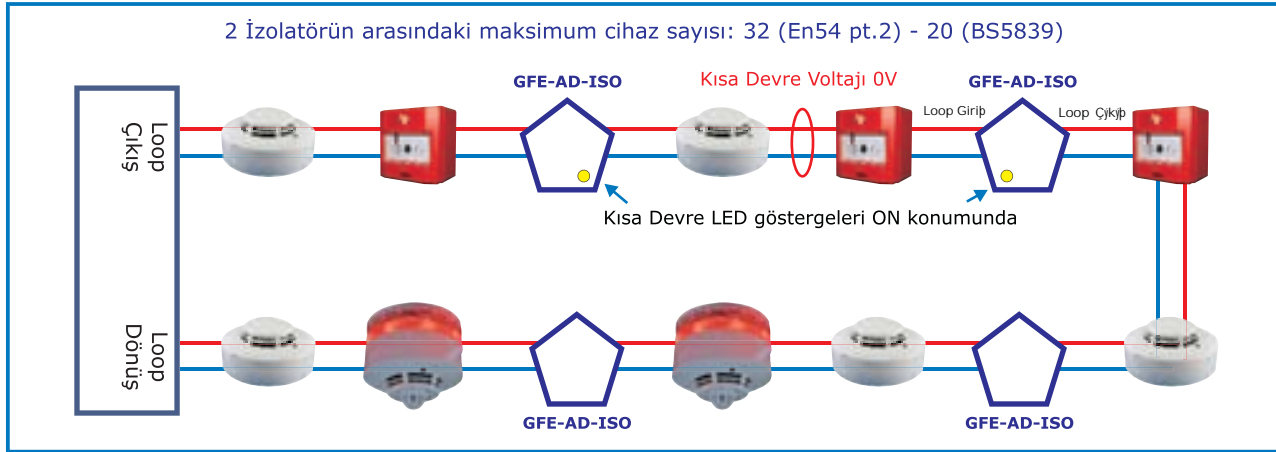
2 İzolatörün arasındaki maksimum cihaz sayısı: 32 (En54 pt.2) - 20 (BS5839)

Loop Çıkış

GFE-AD-ISO

Kısa Devre Voltajı 0V

GFE-AD-ISO

Loop Giriþ

Loop Çýkýþ

Kısa Devre LED göstergeleri ON konumunda

Loop Dönüş

GFE-AD-ISO

GFE-AD-ISO